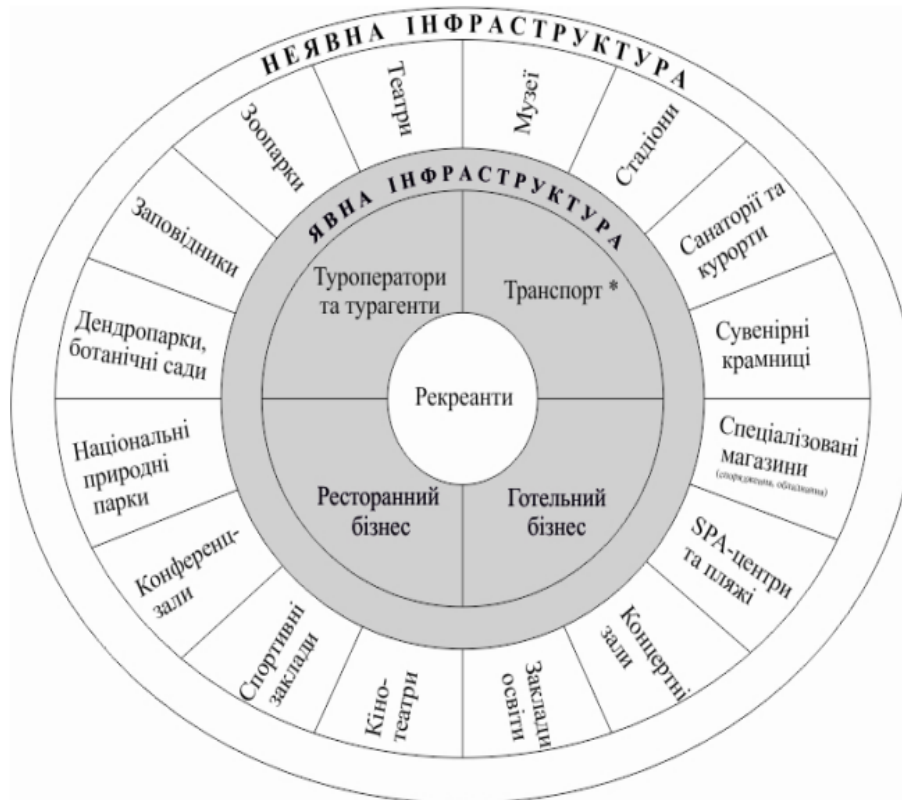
НЕЯВНА ІНФРАСТРУКТУРА

Театри

Музеї

Стадіони

Санаторії та курорти

Сувенірні крамниці

Спеціалізовані магазини (спорядження, обладнання)

SPA-центри та пляжі

Концертні зали

Заклади освіти

Кінотеатри

Спортивні заклади

Конференц-зали

Національні природні парки

Дендропарки, ботанічні сади

Заповідники

Зоопарки

ЯВНА ІНФРАСТРУКТУРА

Туроператори та турагенти

Транспорт *

Рекреанти

Ресторанний бізнес

Готельний бізнес